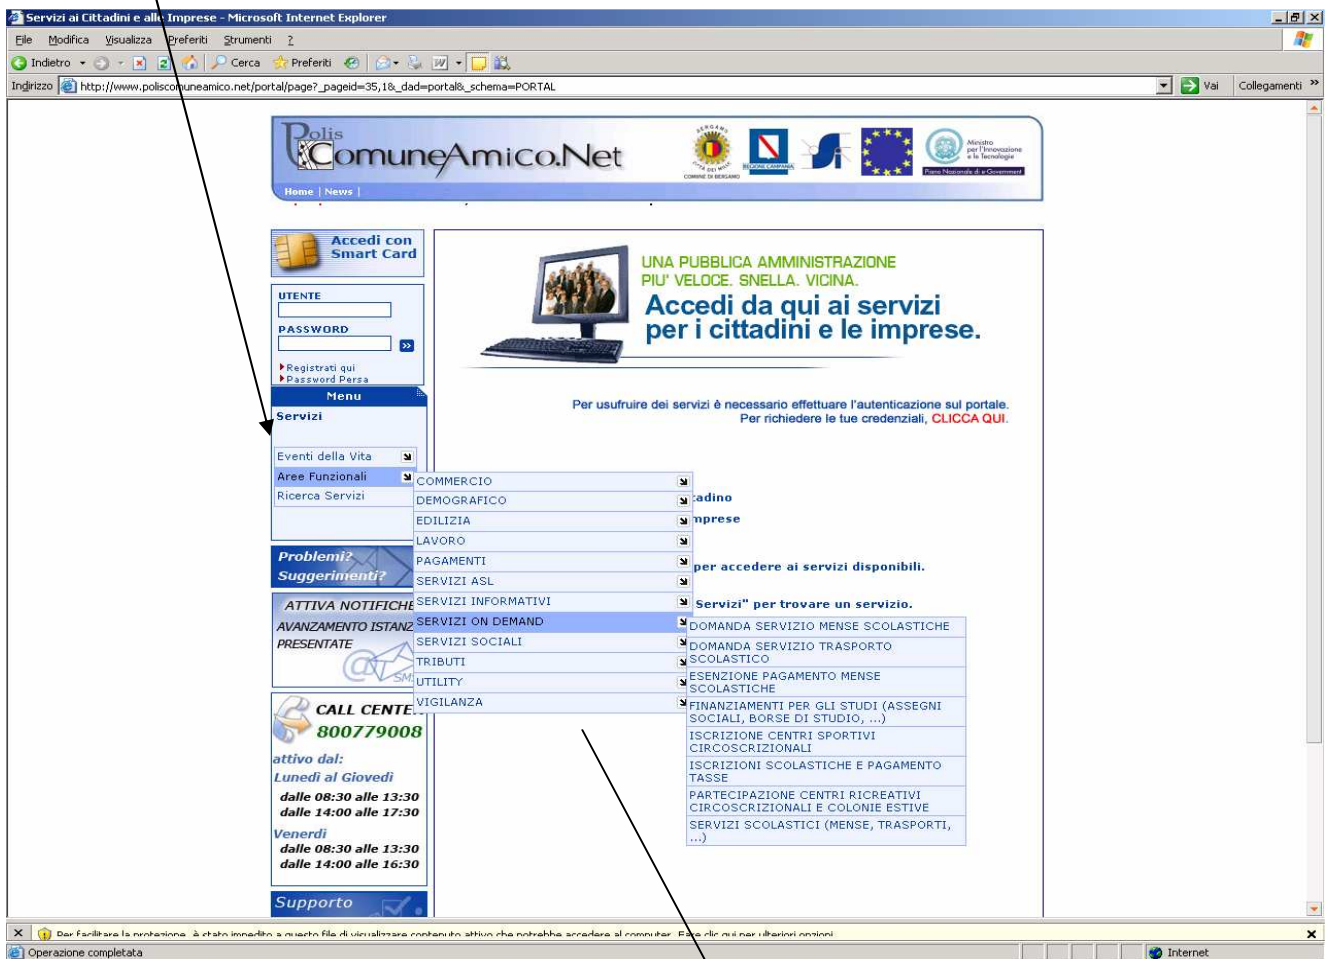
Servizi ai Cittadini e alle Imprese - Microsoft Internet Explorer

File Modifica Visualizza Preferiti Strumenti ?

Indietro Cerca Preferiti

Indirizzo http://www.poliscomuneamico.net/portal/page?_pageid=35,1&_dad=portal&_schema=PORTAL Vai Collegamenti

Polis ComuneAmico.Net

BERGAMO COMUNE DI BERGAMO REGIONE CAMPANIA Ministro per l'Innovazione e le Tecnologie Piano Nazionale di e-Government

Home | News |

Accedi con Smart Card

UTENTE

PASSWORD

Registrati qui
Password Persa

Menu

Servizi

Eventi della Vita
Aree Funzionali
Ricerca Servizi

Problemi? Suggerimenti?

ATTIVA NOTIFICHE AVANZAMENTO ISTANZ PRESENTATE

CALL CENTE 800779008

attivo dal:
Lunedì al Giovedì
dalle 08:30 alle 13:30
dalle 14:00 alle 17:30
Venerdì
dalle 08:30 alle 13:30
dalle 14:00 alle 16:30

Supporto

UNA PUBBLICA AMMINISTRAZIONE PIU' VELOCE. SNELLA. VICINA.

Accedi da qui ai servizi per i cittadini e le imprese.

Per usufruire dei servizi è necessario effettuare l'autenticazione sul portale.
Per richiedere le tue credenziali, CLICCA QUI.

COMMERCIO
DEMOGRAFICO
EDILIZIA
LAVORO
PAGAMENTI
SERVIZI ASL
SERVIZI INFORMATIVI
SERVIZI ON DEMAND
SERVIZI SOCIALI
TRIBUTI
UTILITY
VIGILANZA

adino
mprese
per accedere ai servizi disponibili.
Servizi" per trovare un servizio.

DOMANDA SERVIZIO MENSE SCOLASTICHE
DOMANDA SERVIZIO TRASPORTO SCOLASTICO
ESENZIONE PAGAMENTO MENSE SCOLASTICHE
FINANZIAMENTI PER GLI STUDI (ASSEGNI SOCIALI, BORSE DI STUDIO, ...)
ISCRIZIONE CENTRI SPORTIVI CIRCOSCRIZIONALI
ISCRIZIONI SCOLASTICHE E PAGAMENTO TASSE
PARTECIPAZIONE CENTRI RICREATIVI CIRCOSCRIZIONALI E COLONIE ESTIVE
SERVIZI SCOLASTICI (MENSE, TRASPORTI, ...)

Per facilitare la protezione, è stato impedito a questo file di visualizzare contenuto attivo che potrebbe accedere al computer. Fare clic qui per ulteriori opzioni...

Operazione completata

Internet